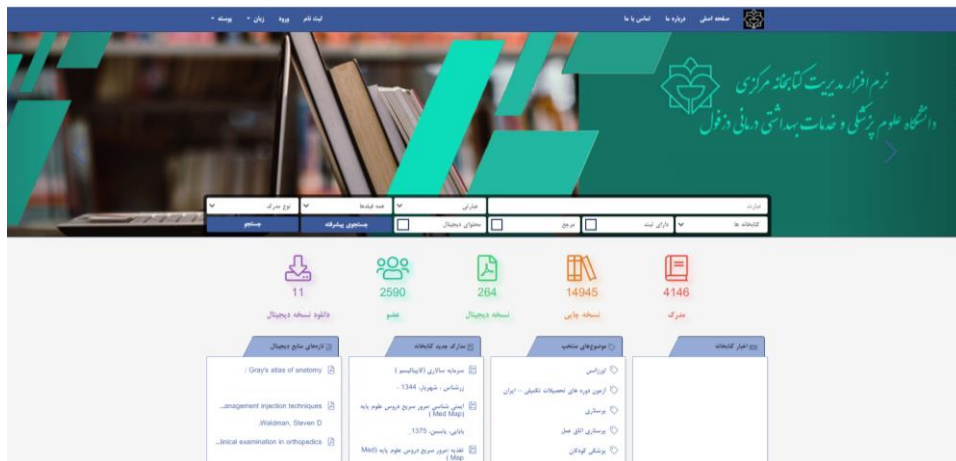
صفحه اصلی درباره ما تماس با ما

ثبت نام ورود زبان پوسته

نرم افزار مدیریت کتابخانه مرکزی
دانشگاه علوم پزشکی و خدمات بهداشتی درمانی دزفول

عبارت عبارتی همه فیلدها نوع مدرک

کتابخانه ها دارای ثبت مرجع محتوای دیجیتال جستجوی پیشرفته جستجو

4146
مدرک

14945
نسخه چاپی

264
نسخه دیجیتال

2590
عضو

11
دانلود نسخه دیجیتال

اخبار کتابخانه

موضوعهای منتخب

اورژانس
آزمون دوره های تحصیلات تکمیلی -- ایران
پرستاری
پرستاری اتاق عمل
پزشکی کودکان

مدارک جدید کتابخانه

سرمایه سالاری (کاپیتالیسم)
زرشناس، شهریار، 1344 -
ایمنی شناسی مرور سریع دروس علوم پایه (Med Map)
بابایی، یاسمن، 1375 -
تغذیه مرور سریع دروس علوم پایه (Med Map)

تازه‌های منابع دیجیتال

Gray's atlas of anatomy
...anagement injection techniques
Waldman, Steven D.
...linical examination in orthopedics